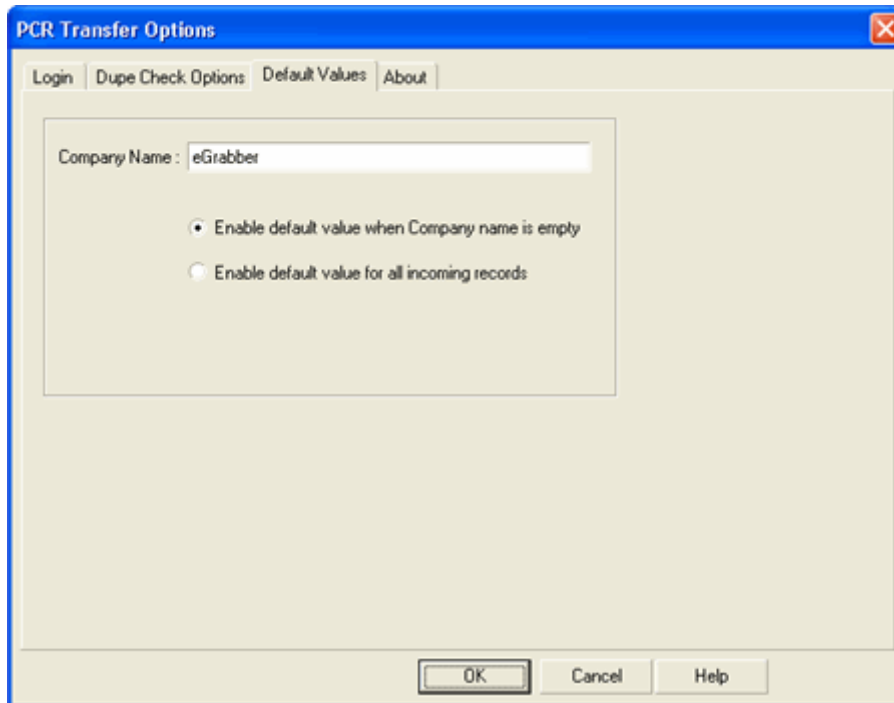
PCR Transfer Options

Login | Dupe Check Options | Default Values | About

Company Name : eGrabber

Enable default value when Company name is empty

Enable default value for all incoming records

OK | Cancel | Help